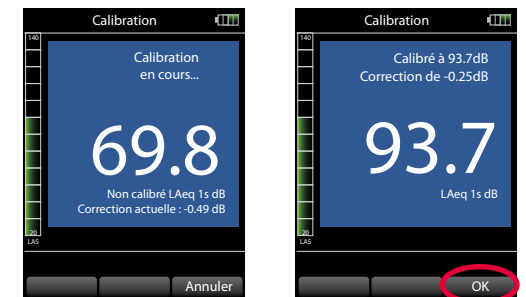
Calibration

140

Calibration en cours...

69.8

Non calibré LAeq 1s dB
Correction actuelle : -0.49 dB

20
LAS

Annuler

Calibration

140

Calibré à 93.7dB
Correction de -0.25dB

93.7

LAeq 1s dB

20
LAS

OK